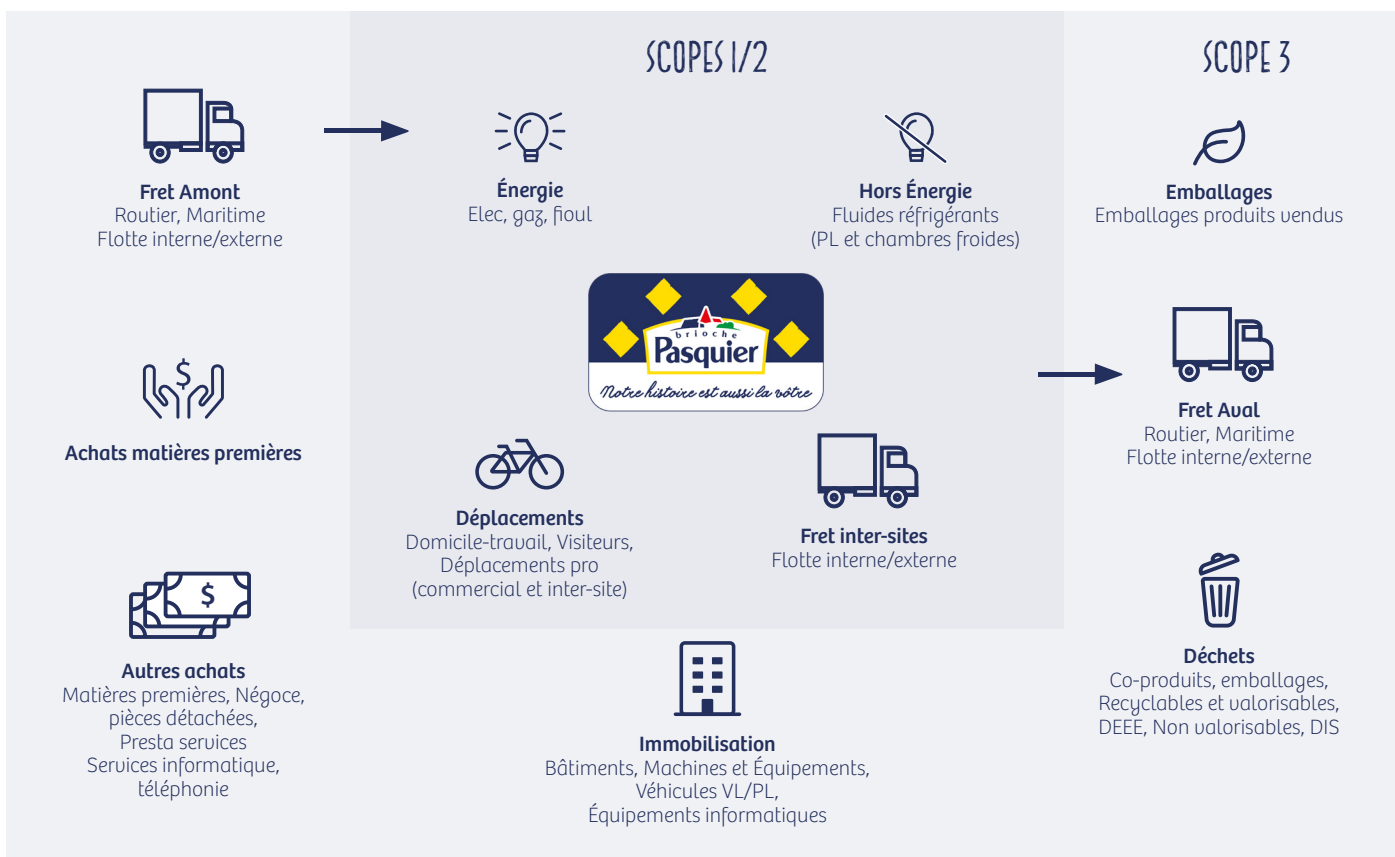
SCOPES 1/2

SCOPE 3

Fret Amont
Routier, Maritime
Flotte interne/externe

Énergie
Elec, gaz, fioul

Hors Énergie
Fluides réfrigérants
(PL et chambres froides)

Emballages
Emballages produits vendus

brioche
Pasquier
Notre histoire est aussi la vôtre

Achats matières premières

Fret Aval
Routier, Maritime
Flotte interne/externe

Déplacements
Domicile-travail, Visiteurs,
Déplacements pro
(commercial et inter-site)

Fret inter-sites
Flotte interne/externe

Autres achats
Matières premières, Négoce,
pièces détachées,
Presta services
Services informatique,
téléphonie

Déchets
Co-produits, emballages,
Recyclables et valorisables,
DEEE, Non valorisables, DIS

Immobilisation
Bâtiments, Machines et Équipements,
Véhicules VL/PL,
Équipements informatiques